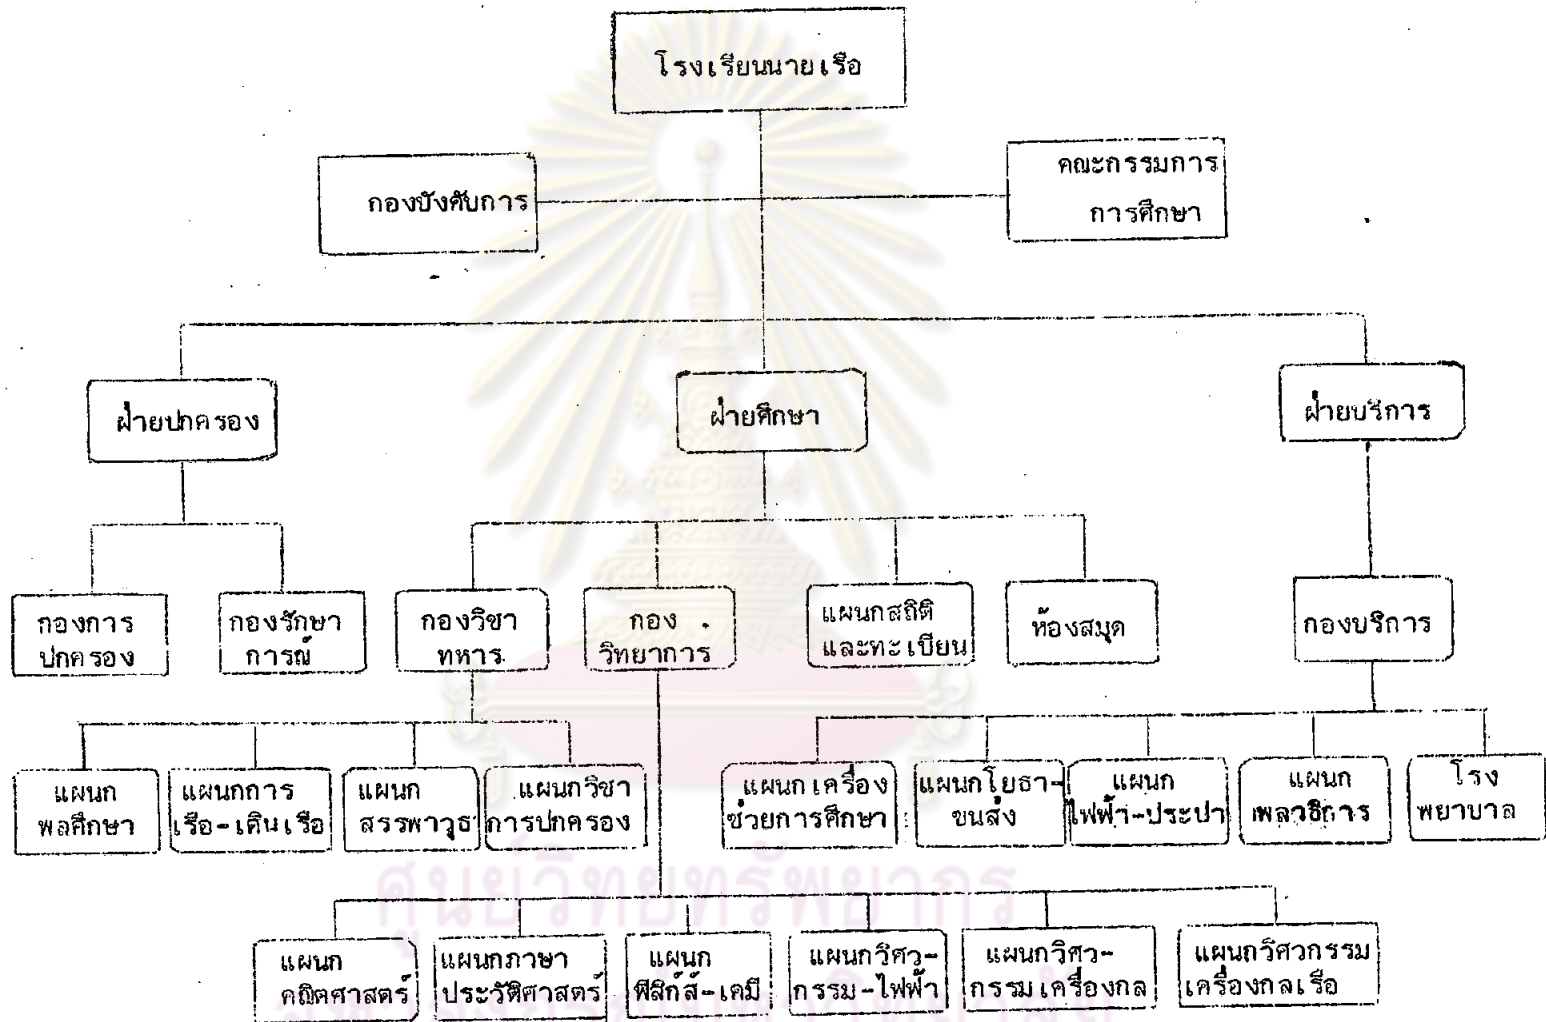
โรงเรียนนายเรือ

กองบังคับการ

คณะกรรมการการศึกษา

ฝ่ายปกครอง

ฝ่ายศึกษา

ฝ่ายบริการ

กองการปกครอง

กองรักษาการณ์

กองวิชาทหาร

กองวิทยาการ

แผนกสถิติและทะเบียน

ห้องสมุด

กองบริการ

แผนกพลศึกษา

แผนกการเรือ-เดินเรือ

แผนกสรรพาวุธ

แผนกวิชาการปกครอง

แผนกเครื่องช่วยการศึกษา

แผนกโยธา-ขนส่ง

แผนกไฟฟ้า-ประปา

แผนกเพลาธิการ

โรงพยาบาล

แผนกคณิตศาสตร์

แผนกภาษาประวัติศาสตร์

แผนกฟิสิกส์-เคมี

แผนกวิศว-กรรม-ไฟฟ้า

แผนกวิศว-กรรมเครื่องกล

แผนกวิศวกรรมเครื่องกลเรือ

ศูนย์วิทยทรัพยากร